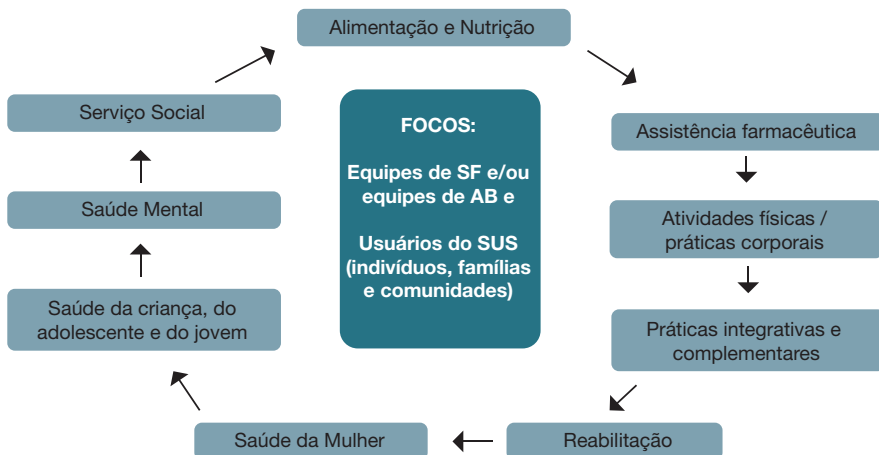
Alimentação e Nutrição

Assistência farmacêutica

Atividades físicas / práticas corporais

Práticas integrativas e complementares

Reabilitação

Saúde da Mulher

Saúde da criança, do adolescente e do jovem

Saúde Mental

Serviço Social

FOCOS:

Equipes de SF e/ou equipes de AB e

Usuários do SUS (indivíduos, famílias e comunidades)